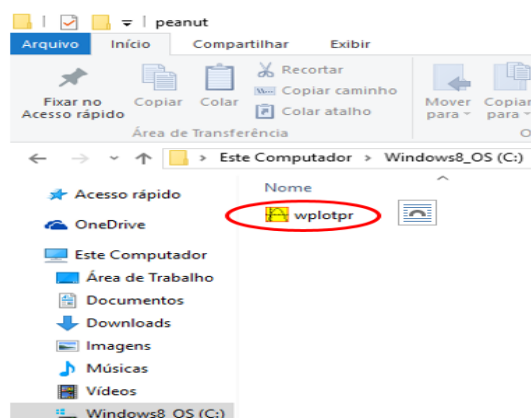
peanut

Arquivo Início Compartilhar Exibir

Fixar no Acesso rápido
Copiar
Colar
Recortar
Copiar caminho
Colar atalho
Área de Transferência
Mover para
Copiar para

Este Computador > Windows8_OS (C:)

Acesso rápido
OneDrive
Este Computador
Área de Trabalho
Documentos
Downloads
Imagens
Músicas
Vídeos
Windows8_OS (C:)

Nome
wplotpr